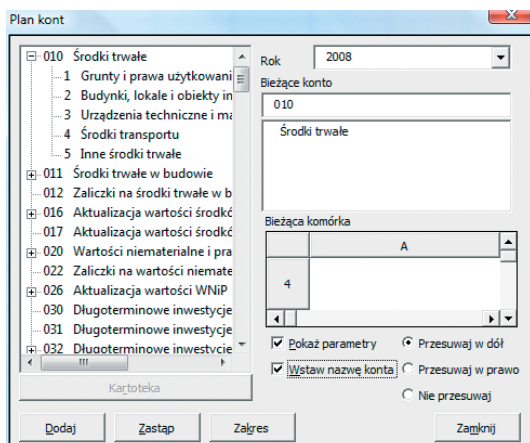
Plan kont

010 Środki trwałe
1 Grunty i prawa użytkowani
2 Budynki, lokale i obiekty in
3 Urządzenia techniczne i ma
4 Środki transportu
5 Inne środki trwałe
011 Środki trwałe w budowie
012 Zaliczki na środki trwałe w b
016 Aktualizacja wartości środkó
017 Aktualizacja wartości środkó
020 Wartości niematerialne i pra
022 Zaliczki na wartości niemate
026 Aktualizacja wartości WNiP
030 Długoterminowe inwestycje
031 Długoterminowe inwestycje
032 Długoterminowe inwestycje

Kartoteka

Rok 2008

Bieżące konto
010
Środki trwałe

Bieżąca komórka

| | A |
|---|---|
| 4 | |

Pokaż parametry
Wstaw nazwę konta
Przesuwaj w dół
Przesuwaj w prawo
Nie przesuwaj

Dodaj Zastąp Zakres Zamknij